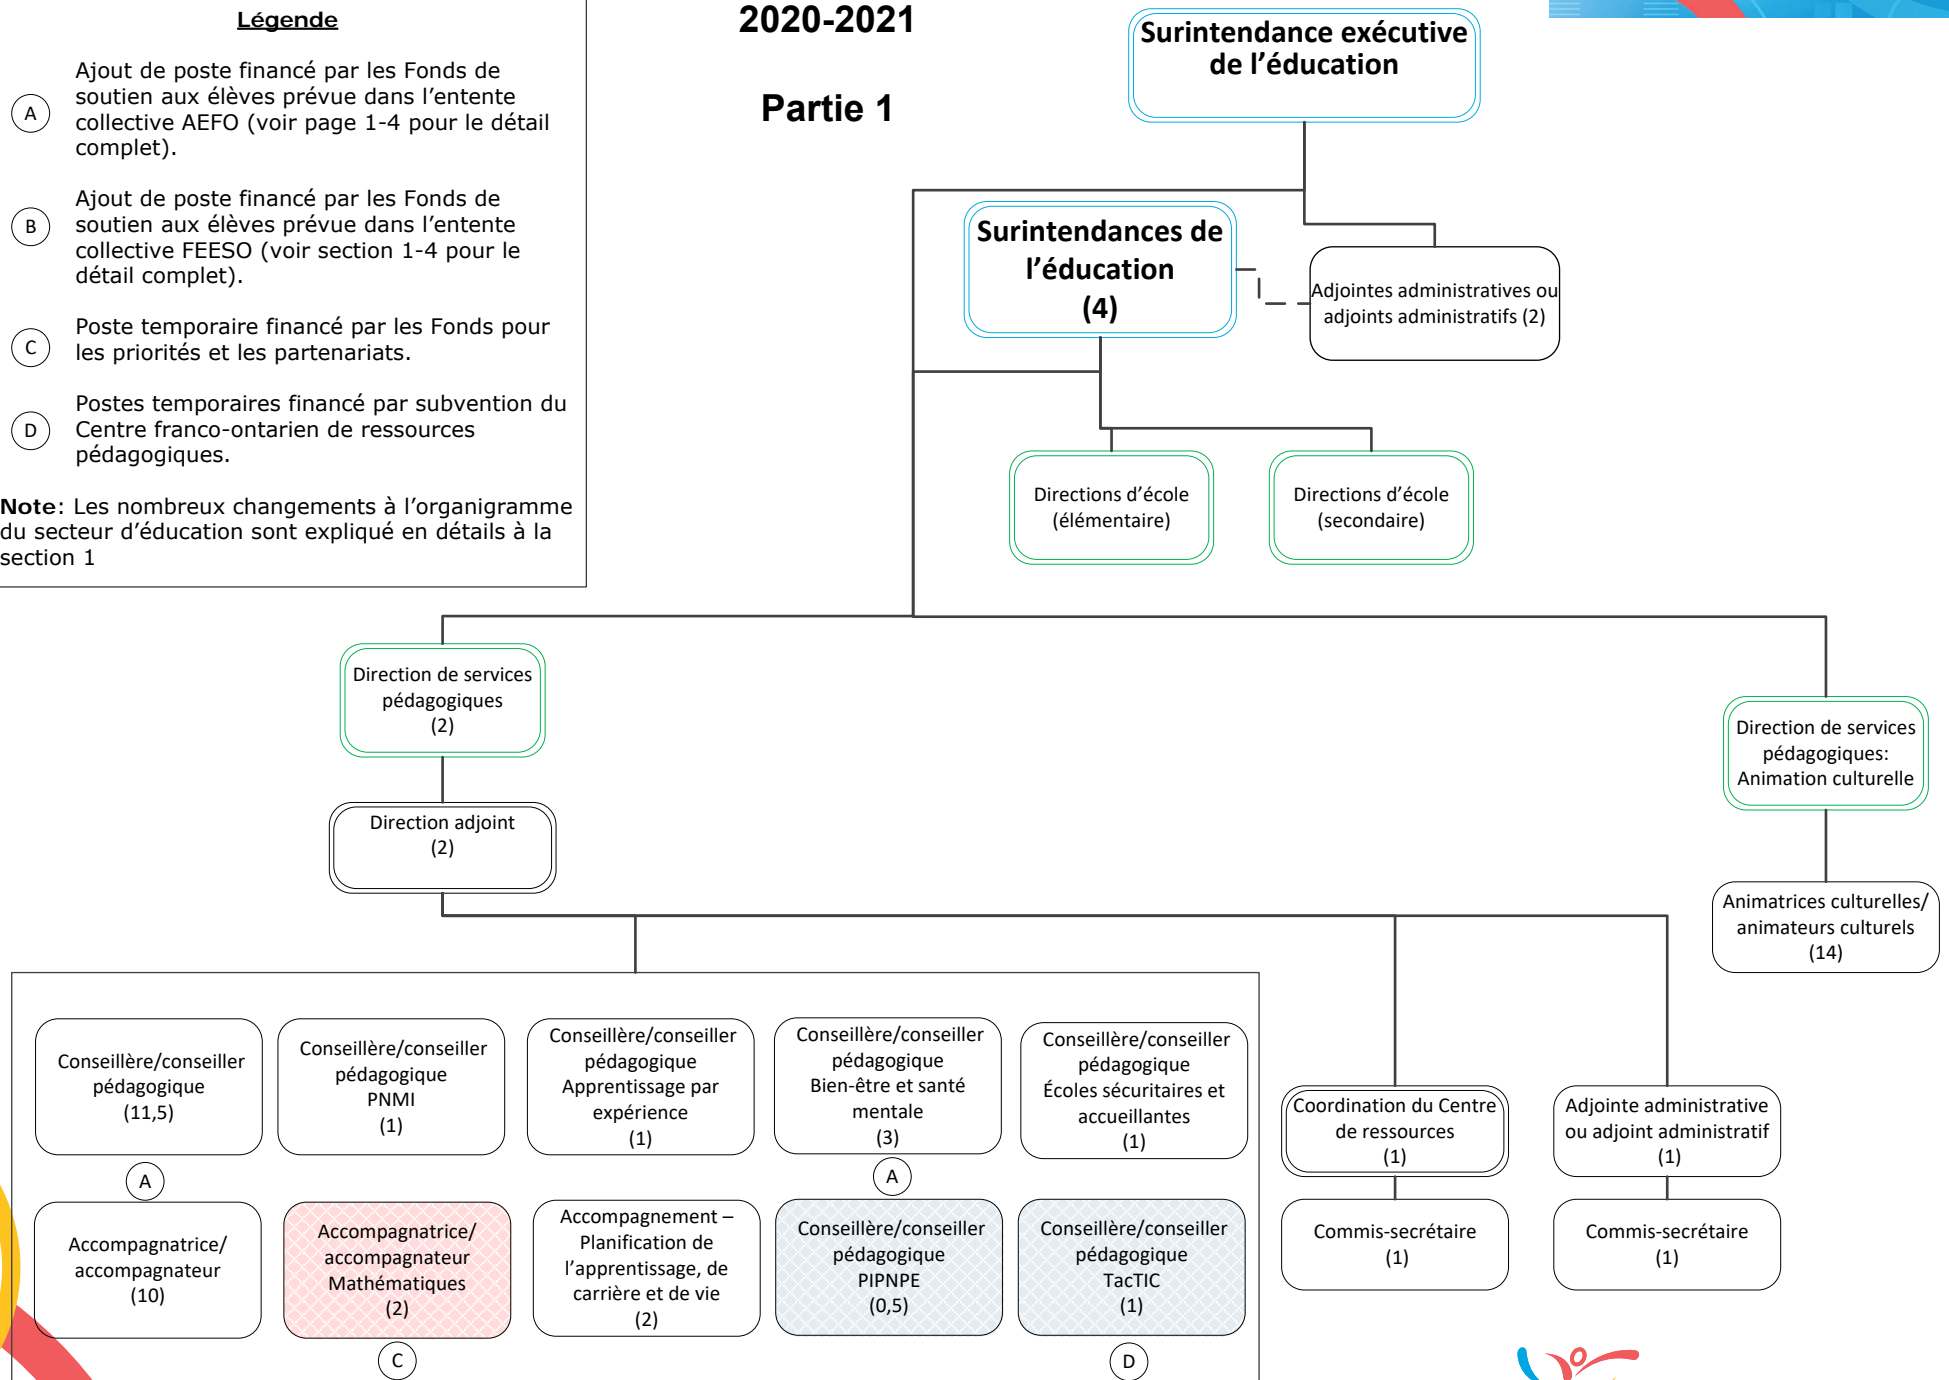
Légende

A Ajout de poste financé par les Fonds de soutien aux élèves prévue dans l'entente collective AEFO (voir page 1-4 pour le détail complet).

B Ajout de poste financé par les Fonds de soutien aux élèves prévue dans l'entente collective FEESO (voir section 1-4 pour le détail complet).

C Poste temporaire financé par les Fonds pour les priorités et les partenariats.

D Postes temporaires financé par subvention du Centre franco-ontarien de ressources pédagogiques.

Note: Les nombreux changements à l'organigramme du secteur d'éducation sont expliqué en détails à la section 1

2020-2021

Partie 1

Surintendance exécutive de l'éducation

Surintendances de l'éducation (4)

Adjointes administratives ou adjoints administratifs (2)

Directions d'école (élémentaire)

Directions d'école (secondaire)

Direction de services pédagogiques (2)

Direction adjoint (2)

Direction de services pédagogiques: Animation culturelle

Animatrices culturelles/ animateurs culturels (14)

Conseillère/conseiller pédagogique (11,5)

A

Conseillère/conseiller pédagogique PNMI (1)

Conseillère/conseiller pédagogique Apprentissage par expérience (1)

Conseillère/conseiller pédagogique Bien-être et santé mentale (3)

A

Conseillère/conseiller pédagogique Écoles sécuritaires et accueillantes (1)

Coordination du Centre de ressources (1)

Adjointe administrative ou adjoint administratif (1)

Accompagnatrice/ accompagnateur (10)

Accompagnatrice/ accompagnateur Mathématiques (2)

C

Accompagnement – Planification de l'apprentissage, de carrière et de vie (2)

Conseillère/conseiller pédagogique PIPNPE (0,5)

Conseillère/conseiller pédagogique TacTIC (1)

D

Commis-secrétaire (1)

Commis-secrétaire (1)